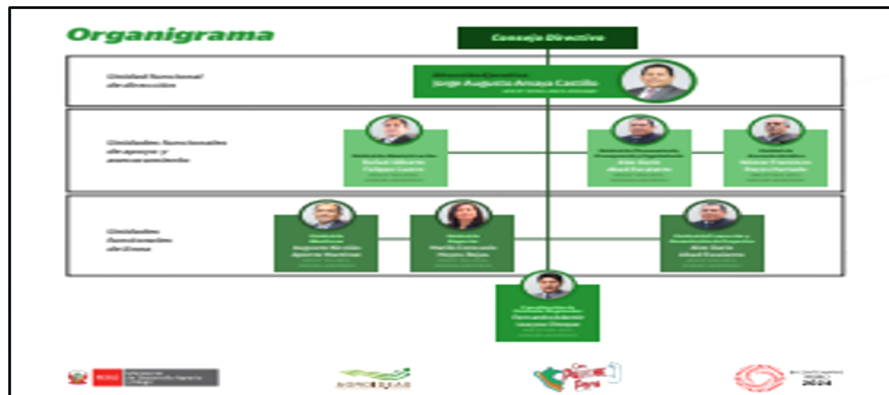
Organigrama

Consejo Directivo

Unidad funcional de dirección

Dirección Ejecutiva
Jorge Augusto Amaya Castillo

Unidades funcionales de apoyo y asesoramiento

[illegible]

Unidades funcionales de línea

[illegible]

AGROIDEAS

2024